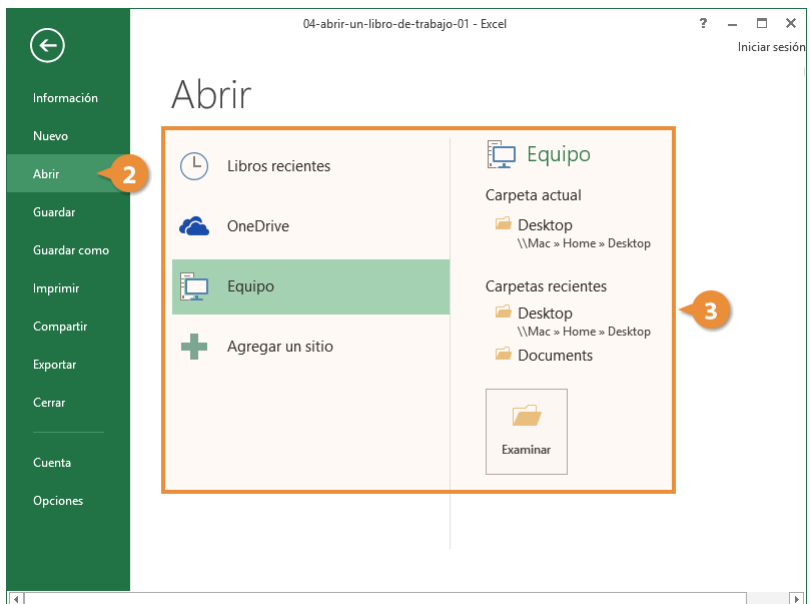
04-abrir-un-libro-de-trabajo-01 - Excel

? – □ ×

Iniciar sesión

Información

Nuevo

Abrir

2

Guardar

Guardar como

Imprimir

Compartir

Exportar

Cerrar

Cuenta

Opciones

Abrir

Libros recientes

OneDrive

Equipo

Agregar un sitio

Equipo

Carpeta actual

Desktop
\\Mac » Home » Desktop

Carpetas recientes

Desktop
\\Mac » Home » Desktop

Documents

Examinar

3